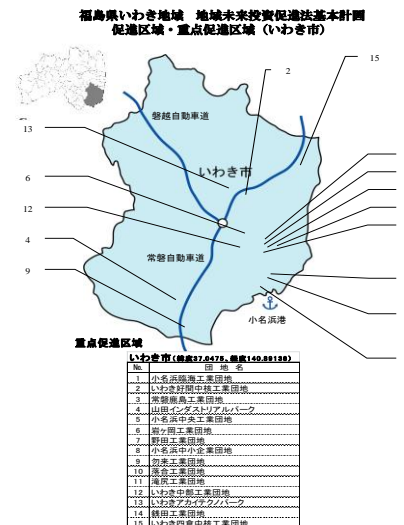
福島県いわき地域　地域未来投資促進法基本計画
促進区域・重点促進区域（いわき市）

2
15
13
磐越自動車道
いわき市
6
12
4
常磐自動車道
9
小名浜港

重点促進区域
いわき市（緯度37.0475、経度140.89138）

| No. | 団　地　名 |
|---|---|
| 1 | 小名浜臨海工業団地 |
| 2 | いわき好間中核工業団地 |
| 3 | 常磐鹿島工業団地 |
| 4 | 山田インダストリアルパーク |
| 5 | 小名浜中央工業団地 |
| 6 | 岩ヶ岡工業団地 |
| 7 | 野田工業団地 |
| 8 | 小名浜中小企業団地 |
| 9 | 勿来工業団地 |
| 10 | 落合工業団地 |
| 11 | 滝尻工業団地 |
| 12 | いわき中部工業団地 |
| 13 | いわきアカデミアパーク |
| 14 | 鶴田工業団地 |
| 15 | いわき四倉中核工業団地 |